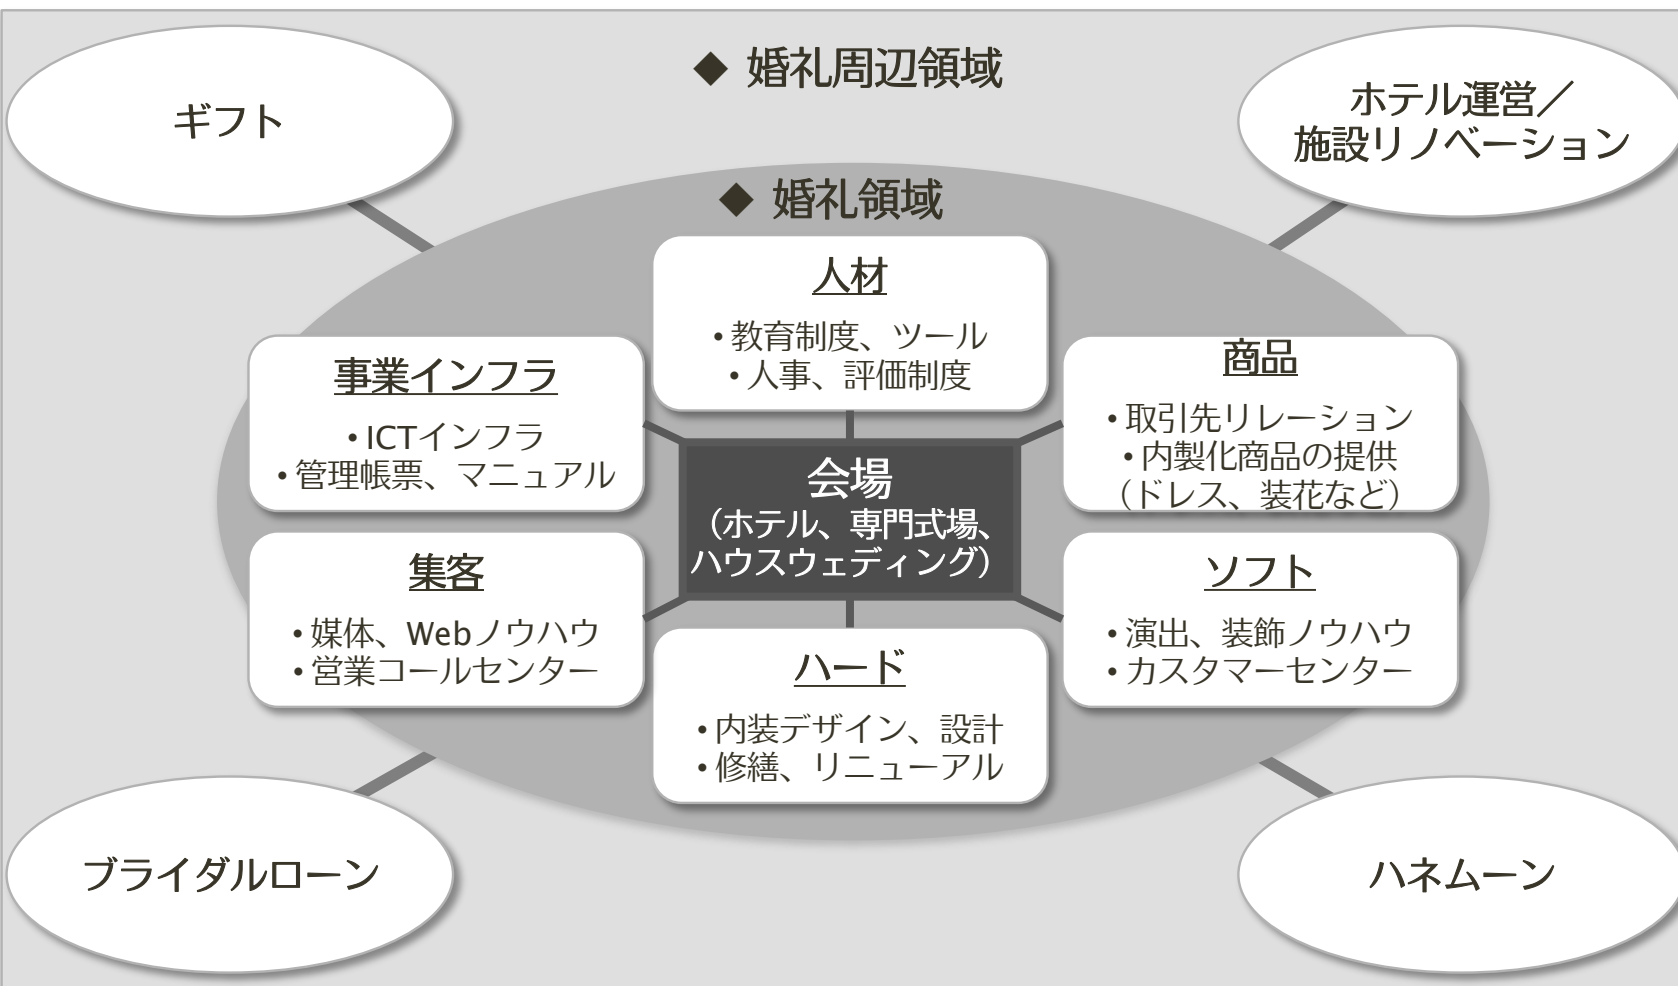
◆ 婚礼周辺領域

ギフト

ホテル運営／施設リノベーション

◆ 婚礼領域

人材
・教育制度、ツール
・人事、評価制度

事業インフラ
・ICTインフラ
・管理帳票、マニュアル

商品
・取引先リレーション
・内製化商品の提供（ドレス、装花など）

会場
（ホテル、専門式場、ハウスウェディング）

集客
・媒体、Webノウハウ
・営業コールセンター

ソフト
・演出、装飾ノウハウ
・カスタマーセンター

ハード
・内装デザイン、設計
・修繕、リニューアル

ブライダルローン

ハネムーン